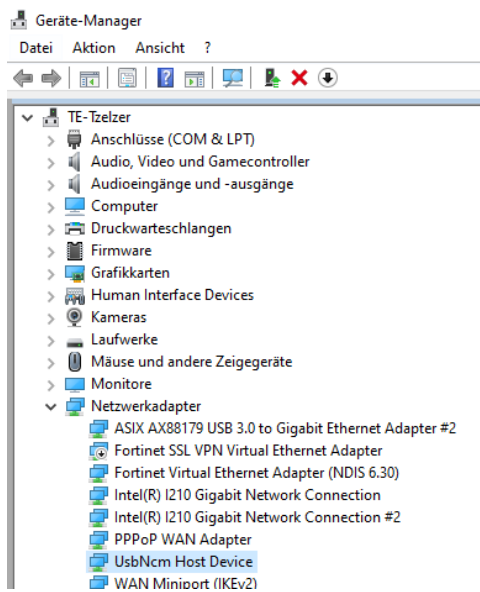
Geräte-Manager

Datei Aktion Ansicht ?

TE-Tzelzer
Anschlüsse (COM & LPT)
Audio, Video und Gamecontroller
Audioeingänge und -ausgänge
Computer
Druckwarteschlangen
Firmware
Grafikkarten
Human Interface Devices
Kameras
Laufwerke
Mäuse und andere Zeigegeräte
Monitore
Netzwerkadapter
ASIX AX88179 USB 3.0 to Gigabit Ethernet Adapter #2
Fortinet SSL VPN Virtual Ethernet Adapter
Fortinet Virtual Ethernet Adapter (NDIS 6.30)
Intel(R) I210 Gigabit Network Connection
Intel(R) I210 Gigabit Network Connection #2
PPPoP WAN Adapter
UsbNcm Host Device
WAN Miniport (IKEv2)